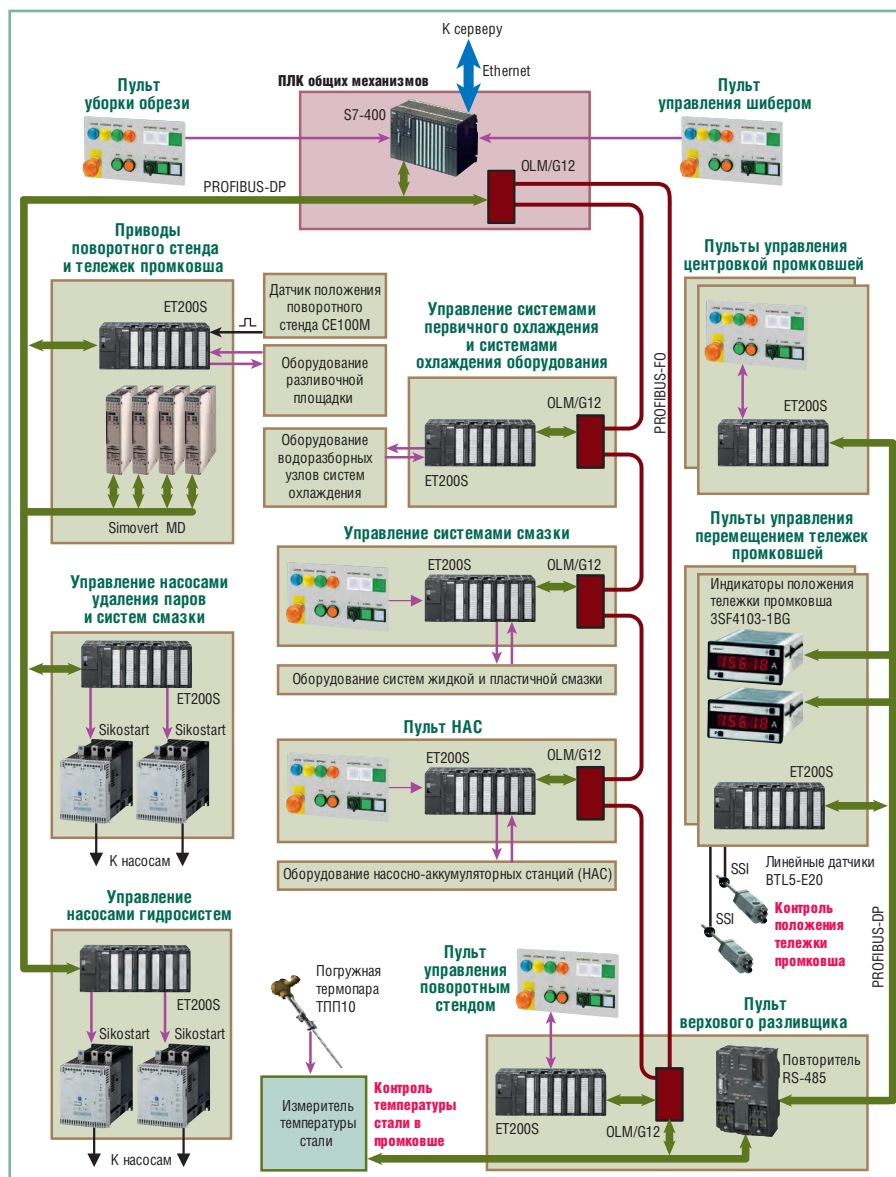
К серверу

Ethernet

ПЛК общих механизмов

S7-400

Пульт уборки обрези

Пульт управления шибером

OLM/G12

PROFIBUS-DP

Приводы поворотного стенда и тележек промковша

ET200S

Датчик положения поворотного стенда CE100M

Оборудование разливочной площадки

Simovert MD

Управление системами первичного охлаждения и системами охлаждения оборудования

OLM/G12

Оборудование водоразборных узлов систем охлаждения

ET200S

PROFIBUS-FO

Пульты управления центровкой промковшей

ET200S

Управление системами смазки

ET200S

OLM/G12

Оборудование систем жидкой и пластичной смазки

Управление насосами удаления паров и систем смазки

ET200S

Sikostart

Sikostart

К насосам

Пульты управления перемещением тележек промковшей

Индикаторы положения тележки промковша 3SF4103-1BG

1561.8 A

1561.8 A

ET200S

Пульт НАС

ET200S

OLM/G12

Оборудование насосно-аккумуляторных станций (НАС)

SSI

Линейные датчики BTL5-E20

SSI

Контроль положения тележки промковша

PROFIBUS-DP

Управление насосами гидросистем

ET200S

Sikostart

Sikostart

К насосам

Погружная термопара ТПП10

Измеритель температуры стали

Контроль температуры стали в промковше

Пульт управления поворотным стендом

Пульт верхового разливщика

Повторитель RS-485

ET200S

OLM/G12